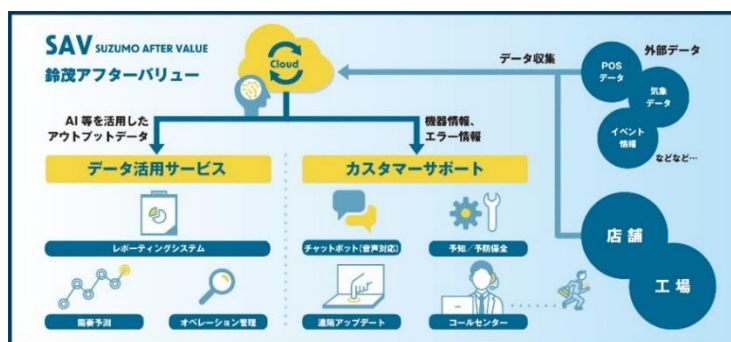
SAV SUZUMO AFTER VALUE
鈴茂アフターバリュー

Cloud

データ収集

外部データ
POS データ
気象 データ
イベント 情報
などなど…

AI 等を活用した アウトプットデータ

機器情報、エラー情報

データ活用サービス

カスタマーサポート

レポーティングシステム

需要予測

オペレーション管理

チャットボット(音声対応)

予知／予防保全

遠隔アップデート

コールセンター

店舗

工場